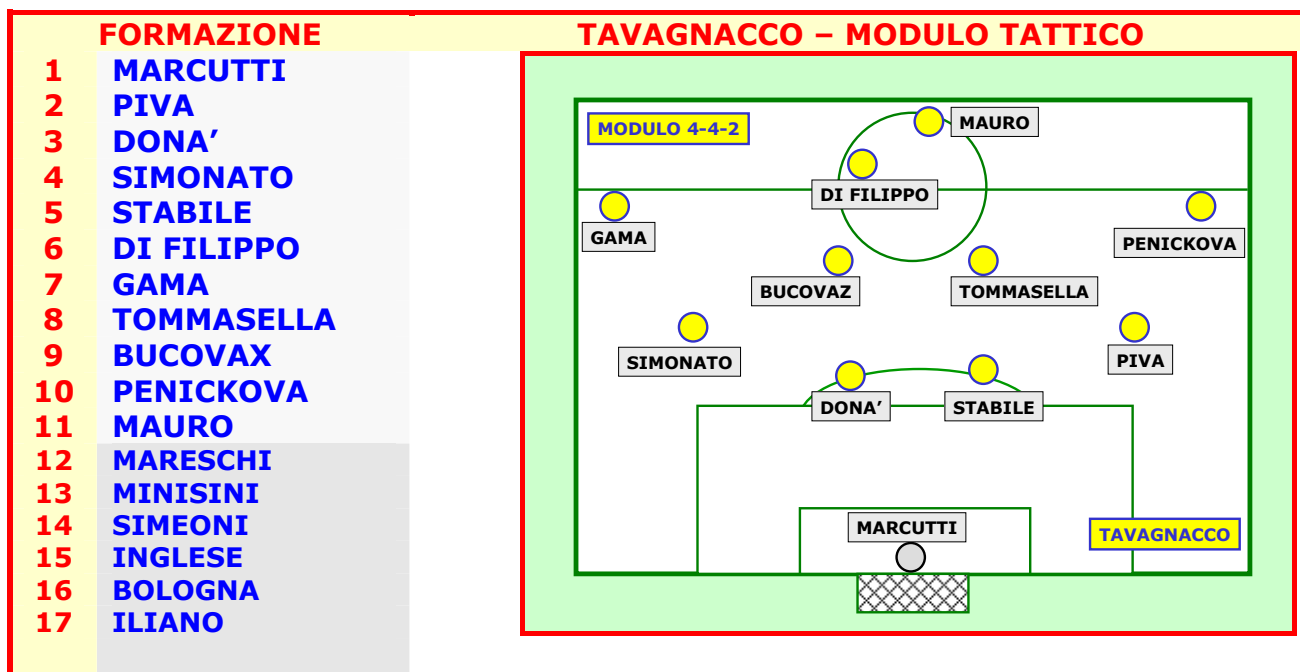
FORMAZIONE

| | |
|---|---|
| 1 | MARCUTTI |
| 2 | PIVA |
| 3 | DONA’ |
| 4 | SIMONATO |
| 5 | STABILE |
| 6 | DI FILIPPO |
| 7 | GAMA |
| 8 | TOMMASELLA |
| 9 | BUCOVAX |
| 10 | PENICKOVA |
| 11 | MAURO |
| 12 | MARESCHI |
| 13 | MINISINI |
| 14 | SIMEONI |
| 15 | INGLESE |
| 16 | BOLOGNA |
| 17 | ILIANO |

TAVAGNACCO – MODULO TATTICO

MODULO 4-4-2

MAURO

DI FILIPPO

GAMA

PENICKOVA

BUCOVAZ

TOMMASELLA

SIMONATO

PIVA

DONA’

STABILE

MARCUTTI

TAVAGNACCO